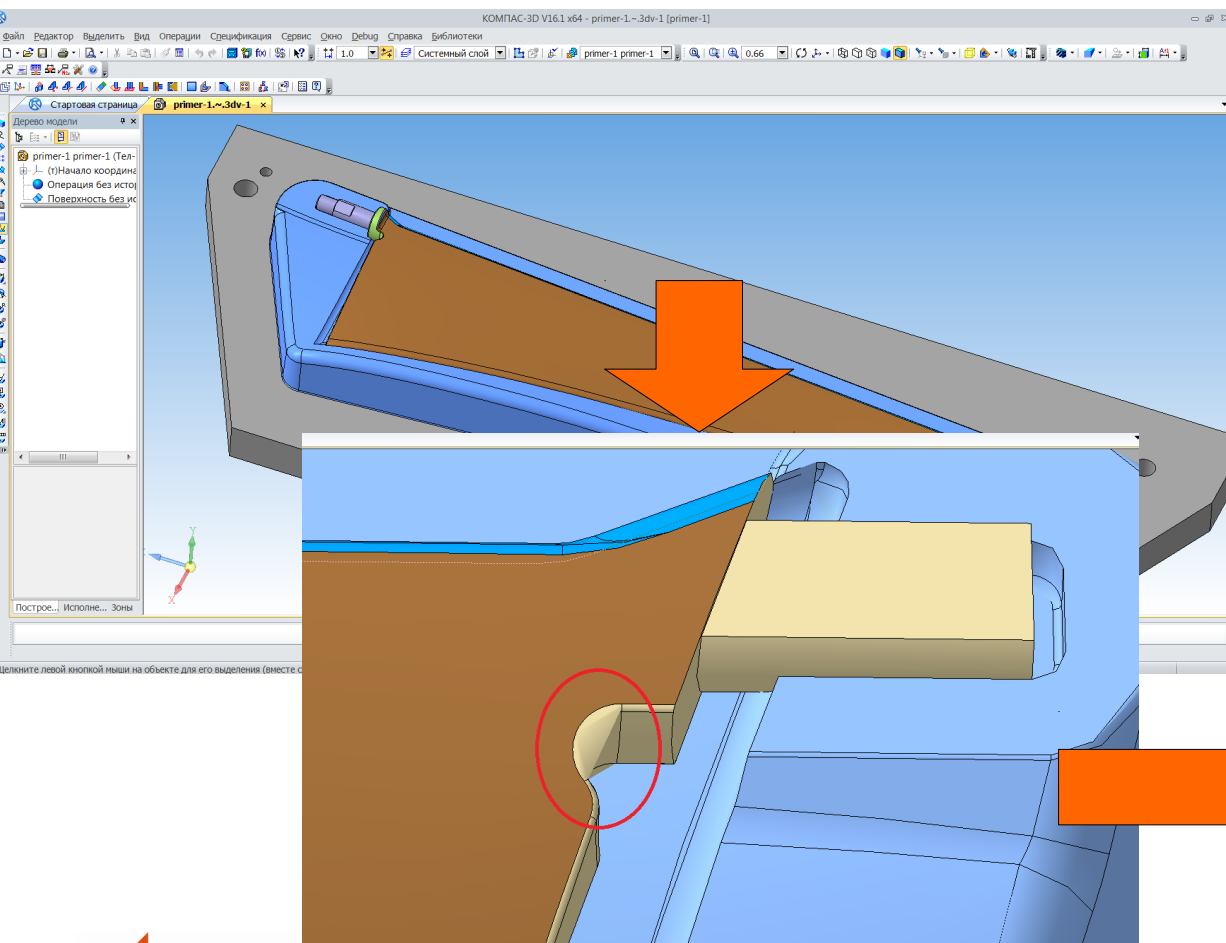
КОМПАС-3D V16.1 x64 - primer-1.~.3dv-1 [primer-1]

Файл Редактор Выделить Вид Операции Спецификация Сервис Окно Debug Справка Библиотеки

1.0 Системный слой primer-1 primer-1 0.66

Стартовая страница primer-1.~.3dv-1

Дерево модели

primer-1 primer-1 (Тел-
(т)Начало координа
Операция без истор
Поверхность без ис

Построе... Исполне... Зоны

Щелкните левой кнопкой мыши на объекте для его выделения (вместе с

Y
X